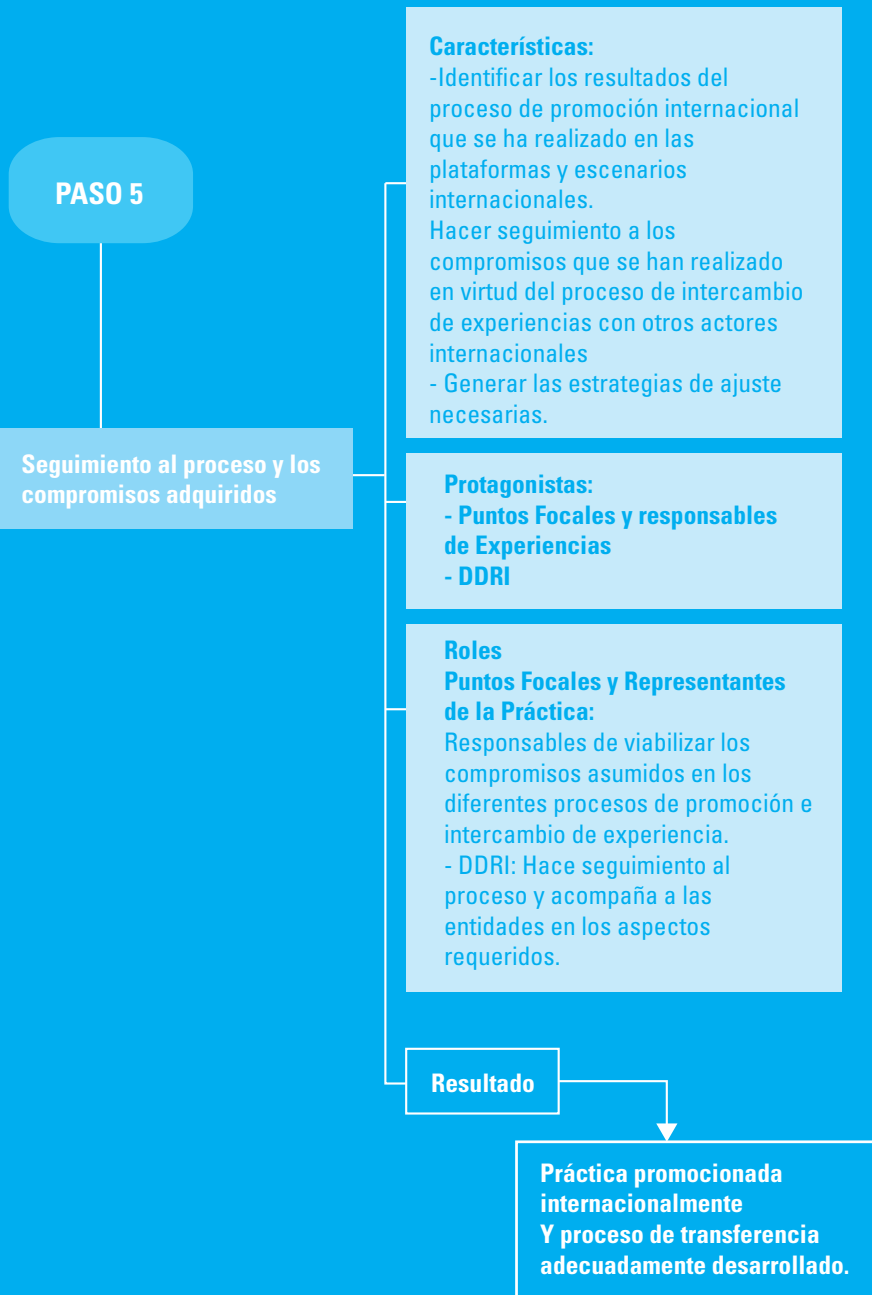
PASO 5

Seguimiento al proceso y los compromisos adquiridos

Características:
-Identificar los resultados del proceso de promoción internacional que se ha realizado en las plataformas y escenarios internacionales.
Hacer seguimiento a los compromisos que se han realizado en virtud del proceso de intercambio de experiencias con otros actores internacionales
- Generar las estrategias de ajuste necesarias.

Protagonistas:
- Puntos Focales y responsables de Experiencias
- DDRI

Roles
Puntos Focales y Representantes de la Práctica:
Responsables de viabilizar los compromisos asumidos en los diferentes procesos de promoción e intercambio de experiencia.
- DDRI: Hace seguimiento al proceso y acompaña a las entidades en los aspectos requeridos.

Resultado

Práctica promocionada internacionalmente
Y proceso de transferencia adecuadamente desarrollado.